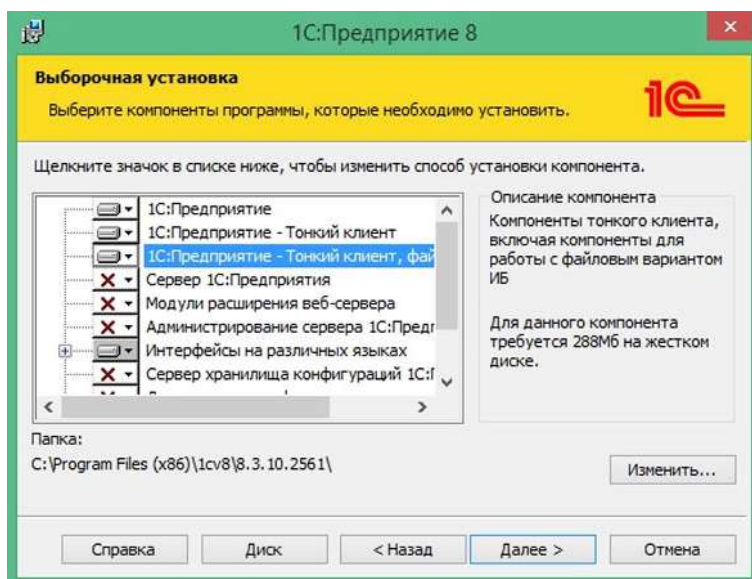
1С:Предприятие 8

Выборочная установка

Выберите компоненты программы, которые необходимо установить.

1С

Щелкните значок в списке ниже, чтобы изменить способ установки компонент.

1С:Предприятие
1С:Предприятие - Тонкий клиент
1С:Предприятие - Тонкий клиент, фай
Сервер 1С:Предприятия
Модули расширения веб-сервера
Администрирование сервера 1С:Предп
Интерфейсы на различных языках
Сервер хранилища конфигураций 1С:
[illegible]

Описание компонента
Компоненты тонкого клиента, включая компоненты для работы с файловым вариантом ИБ

Для данного компонента требуется 288Мб на жестком диске.

Папка:
C:\Program Files (x86)\1cv8\8.3.10.2561\

Изменить...

Справка
Диск
< Назад
Далее >
Отмена